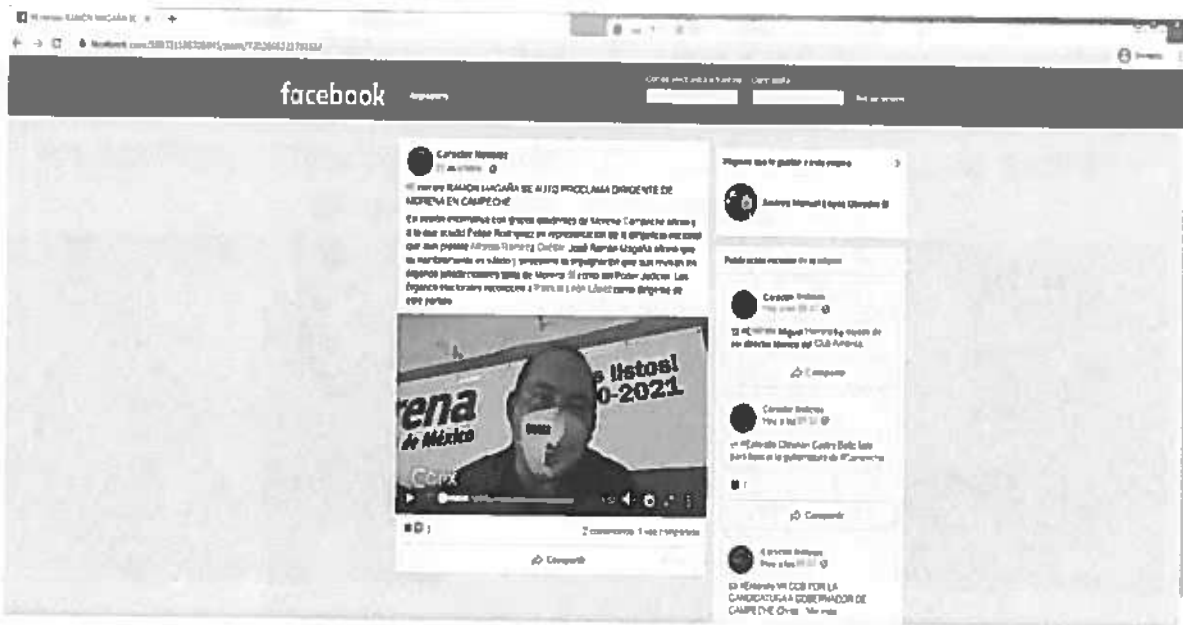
facebook

Carácter Noticias

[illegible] RAMÓN MAGAÑA SE AUTO PROCLAMA DIRIGENTE DE MORENA EN CAMPECHE

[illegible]

rena
de México
¡listos!
0-2021

Compartir

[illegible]

Carácter Noticias

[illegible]

Compartir

Carácter Noticias

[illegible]

Compartir

Carácter Noticias

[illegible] VA CCB POR LA CANDIDATURA A GOBERNADOR DE CAMPECHE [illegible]